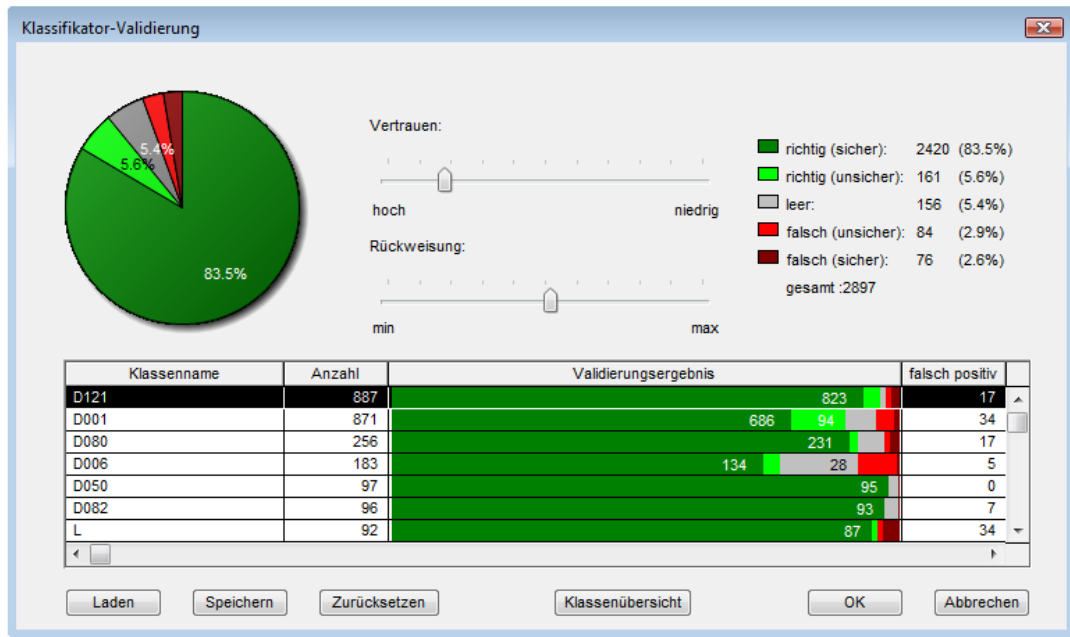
Klassifikator-Validierung

5.4%
5.6%
83.5%

Vertrauen:

hoch niedrig

Rückweisung:

min max

richtig (sicher): 2420 (83.5%)
richtig (unsicher): 161 (5.6%)
leer: 156 (5.4%)
falsch (unsicher): 84 (2.9%)
falsch (sicher): 76 (2.6%)
gesamt :2897

| Klassenname | Anzahl | Validierungsergebnis | falsch positiv |
|---|---|---|---|
| D121 | 887 | 823 | 17 |
| D001 | 871 | 686 94 | 34 |
| D080 | 256 | 231 | 17 |
| D006 | 183 | 134 28 | 5 |
| D050 | 97 | 95 | 0 |
| D082 | 96 | 93 | 7 |
| L | 92 | 87 | 34 |

Laden Speichern Zurücksetzen Klassenübersicht OK Abbrechen